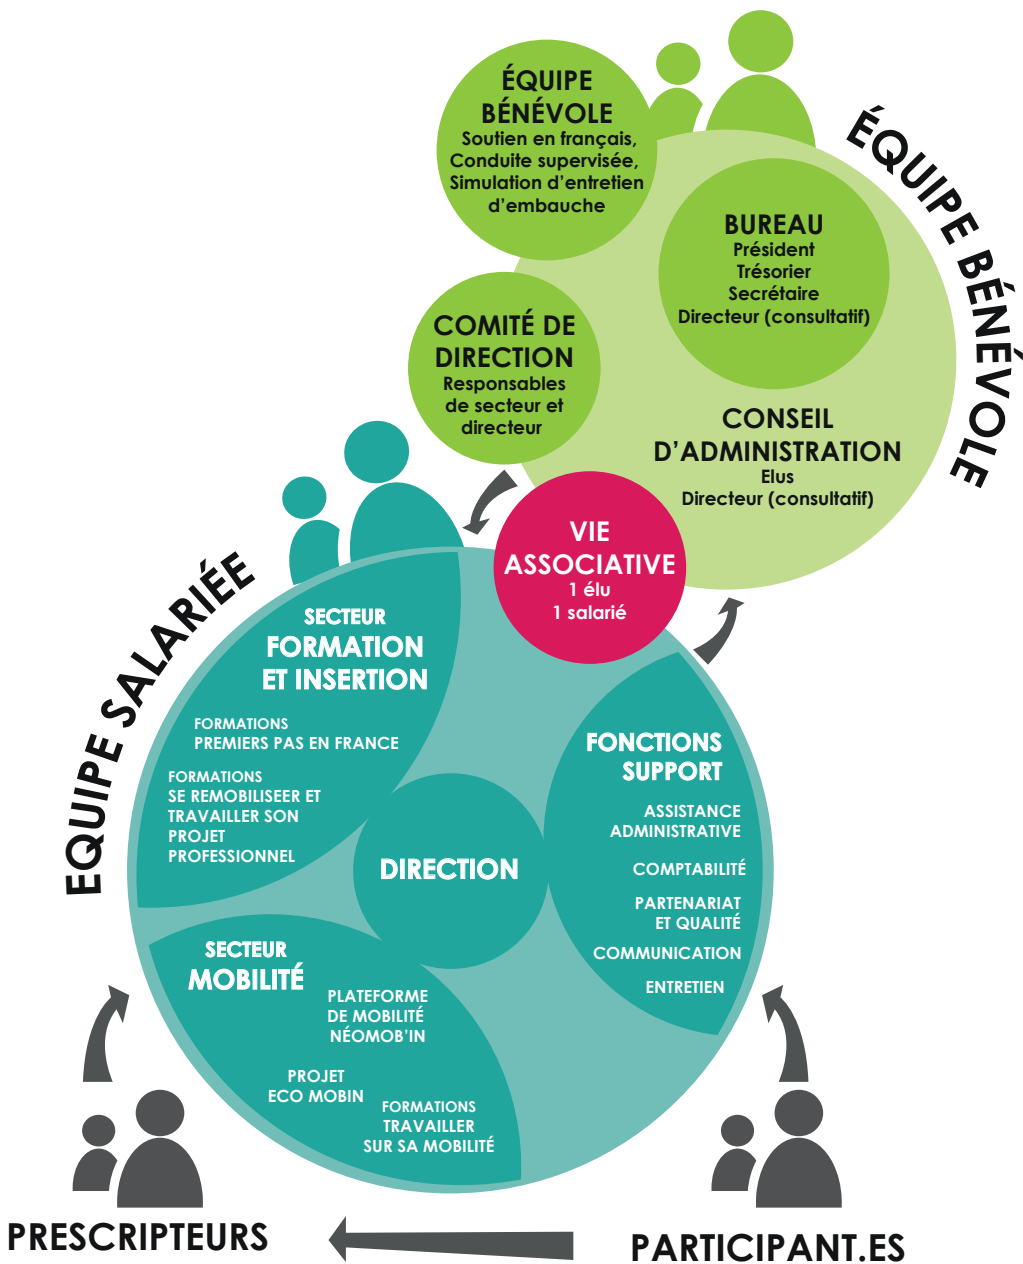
ÉQUIPE BÉNÉVOLE
Soutien en français,
Conduite supervisée,
Simulation d'entretien d'embauche

ÉQUIPE BÉNÉVOLE

BUREAU
Président
Trésorier
Secrétaire
Directeur (consultatif)

COMITÉ DE DIRECTION
Responsables de secteur et directeur

CONSEIL D'ADMINISTRATION
Elus
Directeur (consultatif)

VIE ASSOCIATIVE
1 élu
1 salarié

EQUIPE SALARIÉE

SECTEUR
FORMATION ET INSERTION
FORMATIONS PREMIERS PAS EN FRANCE
FORMATIONS SE REMOBILISEER ET TRAVAILLER SON PROJET PROFESSIONNEL

DIRECTION

FONCTIONS SUPPORT
ASSISTANCE ADMINISTRATIVE
COMPTABILITÉ
PARTENARIAT ET QUALITÉ
COMMUNICATION
ENTRETIEN

SECTEUR
MOBILITÉ
PLATEFORME DE MOBILITÉ NÉOMOB'IN
PROJET ECO MOBIN
FORMATIONS TRAVAILLER SUR SA MOBILITÉ

PRESCRIPTEURS

PARTICIPANT.ES